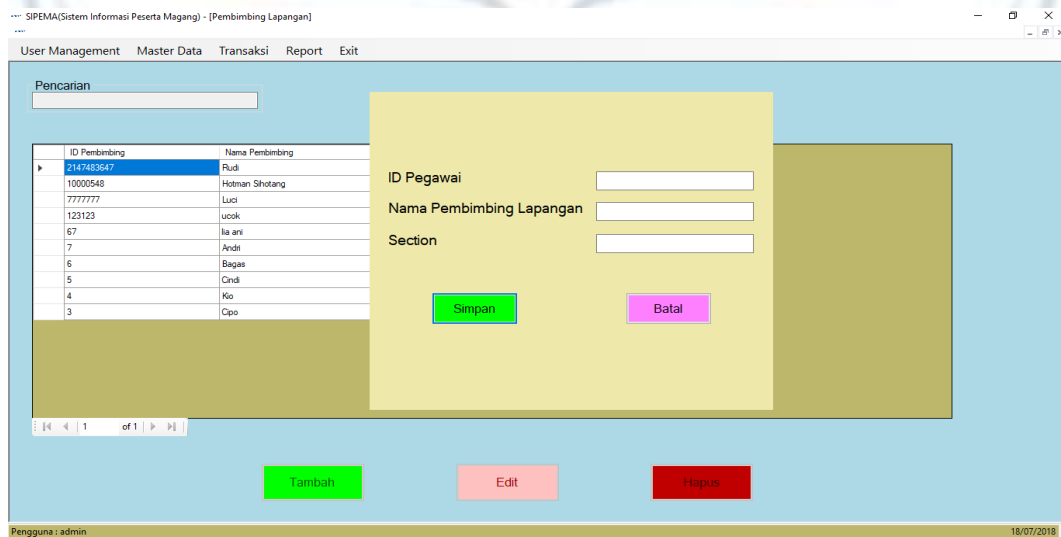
SIPEMA(Sistem Informasi Peserta Magang) - [Pembimbing Lapangan]

User Management Master Data Transaksi Report Exit

Pencarian

| ID Pembimbing | Nama Pembimbing |
|---|---|
| 2147483647 | Rudi |
| 10000548 | Hotman Sihotang |
| 7777777 | Luci |
| 123123 | ucok |
| 67 | lia ani |
| 7 | Andri |
| 6 | Bagas |
| 5 | Cindi |
| 4 | Kio |
| 3 | Cipo |

1 of 1

ID Pegawai
Nama Pembimbing Lapangan
Section

Simpan Batal

Tambah Edit Hapus

Pengguna : admin
18/07/2018